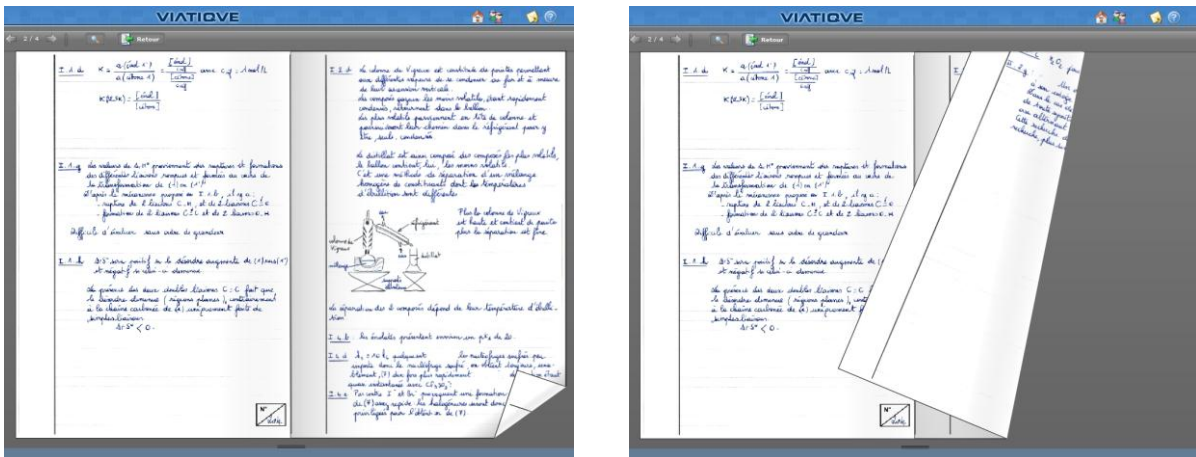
VIATIQVE

2 / 4

Retour

I.1.a) $K = \frac{a(\text{énol } 1')}{a(\text{cétone } 4)} = \frac{[\text{énol}]}{[\text{cétone}]}$ avec $c_0 = 1 \text{ mol/L}$

$K(298K) = \frac{[\text{énol}]}{[\text{cétone}]}$

I.1.g) Les valeurs de $\Delta_r H°$ proviennent des ruptures et formations des différentes liaisons rompues et formées au cours de la transformation de (1) en (1')

D'après le mécanisme proposé en I.1.b), il y a :
- rupture de 2 liaisons C-H, et de 2 liaisons C=O
- formation de 2 liaisons C=C et de 2 liaisons O-H

Difficile d'évaluer sans ordre de grandeur

I.1.h) $\Delta_r S°$ sera positif car le désordre augmente de (1) vers (1') et négatif si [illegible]

La présence des deux doubles liaisons C=C fait que la dicétone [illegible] (régions planes), contrairement à la chaîne carbonée de (1) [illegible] de simplification.
$\Delta_r S° < 0$.

I.2.a) La colonne de Vigreux est constituée de pointes permettant une différence répétée de se condenser au fur et à mesure de leur ascension verticale.
Les composés gazeux les moins volatils étant rapidement condensés, retournent dans le ballon.
Les plus volatils parviennent en tête de colonne et poursuivent leur chemin dans le réfrigérant pour y être seuls condensés.

Le distillat est ainsi composé des composés les plus volatils, le ballon contenant lui, les moins volatils.
C'est une méthode de séparation d'un mélange homogène de constituants dont les températures d'ébullition sont différentes.

Plus la colonne de Vigreux est haute et contient de pointes plus la séparation est fine

colonne de Vigreux
chauffage
distillat

La séparation des 2 composés dépend de leur température d'ébullition.

I.2.b) Les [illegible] présentent environ un $pK_a$ de 20.

I.2.c) $\lambda_1 = 7,0 \text{ Å}$ quelquesoit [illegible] Les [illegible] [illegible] dans le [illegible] en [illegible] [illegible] très rapidement avec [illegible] ($CS_2CO_3$)

I.2.d) Par contre I et Br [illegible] une formation de (7) avec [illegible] les halogénures sont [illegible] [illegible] pour l'obtenir de (7).

N° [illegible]